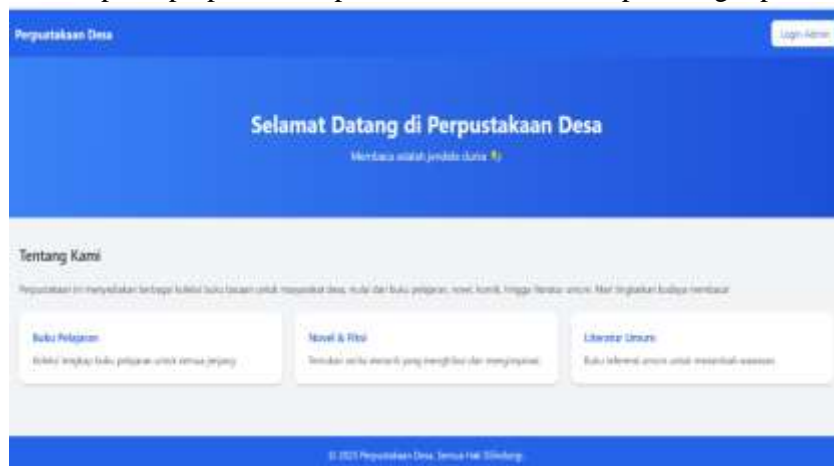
Perpustakaan Desa

Login Admin

Selamat Datang di Perpustakaan Desa

Membaca adalah jendela dunia 📚

Tentang Kami

Perpustakaan ini menyediakan berbagai koleksi buku bacaan untuk masyarakat desa, mulai dari buku pelajaran, novel, komik, hingga literatur umum. Mari tingkatkan budaya membaca!

Buku Pelajaran

Koleksi lengkap buku pelajaran untuk semua jenjang.

Novel & Fiksi

Temukan cerita menarik yang menghibur dan menginspirasi.

Literatur Umum

Buku referensi umum untuk menambah wawasan.

© 2025 Perpustakaan Desa. Semua Hak Dilindungi.